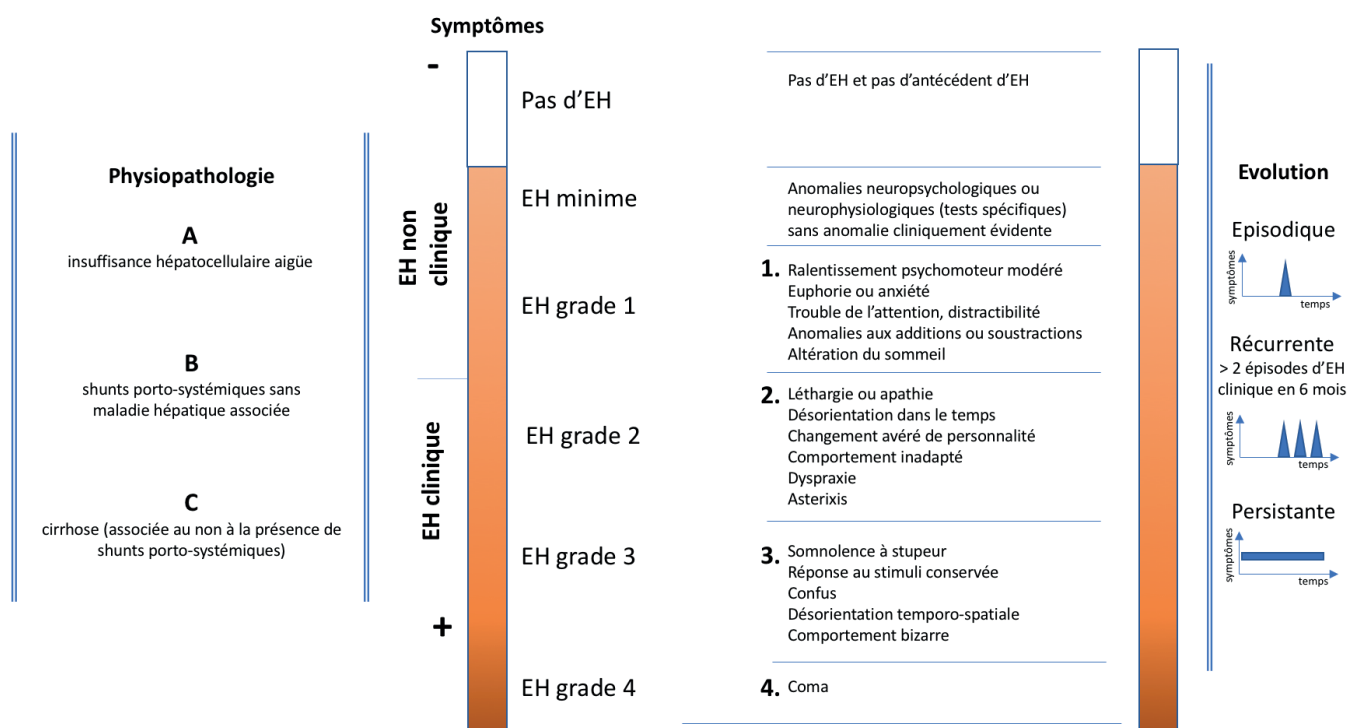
Physiopathologie

A
insuffisance hépatocellulaire aigüe

B
shunts porto-systémiques sans maladie hépatique associée

C
cirrhose (associée au non à la présence de shunts porto-systémiques)

Symptômes

-

EH non clinique

EH clinique

+

Pas d'EH

EH minime

EH grade 1

EH grade 2

EH grade 3

EH grade 4

Pas d'EH et pas d'antécédent d'EH

Anomalies neuropsychologiques ou neurophysiologiques (tests spécifiques) sans anomalie cliniquement évidente

1. Ralentissement psychomoteur modéré
Euphorie ou anxiété
Trouble de l'attention, distractibilité
Anomalies aux additions ou soustractions
Altération du sommeil

2. Léthargie ou apathie
Désorientation dans le temps
Changement avéré de personnalité
Comportement inadapté
Dyspraxie
Asterixis

3. Somnolence à stupeur
Réponse au stimuli conservée
Confus
Désorientation temporo-spatiale
Comportement bizarre

4. Coma

Evolution

Episodique
symptômes
temps

Récurrente
> 2 épisodes d'EH clinique en 6 mois
symptômes
temps

Persistante
symptômes
temps